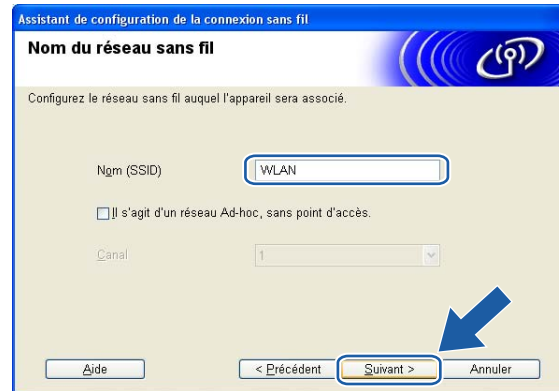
Assistant de configuration de la connexion sans fil

Nom du réseau sans fil

Configurez le réseau sans fil auquel l'appareil sera associé.

Nom (SSID) WLAN

Il s'agit d'un réseau Ad-hoc, sans point d'accès.

Canal 1

Aide

< Précédent

Suivant >

Annuler